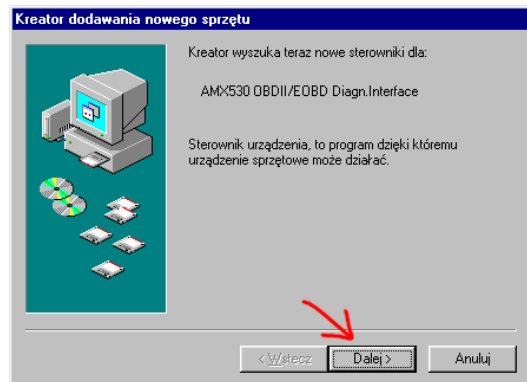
Kreator dodawania nowego sprzętu

Kreator wyszuka teraz nowe sterowniki dla:

AMX530 OBDII/EOBD Diagn.Interface

Sterownik urządzenia, to program dzięki któremu urządzenie sprzętowe może działać.

< Wstecz
Dalej >
Anuluj